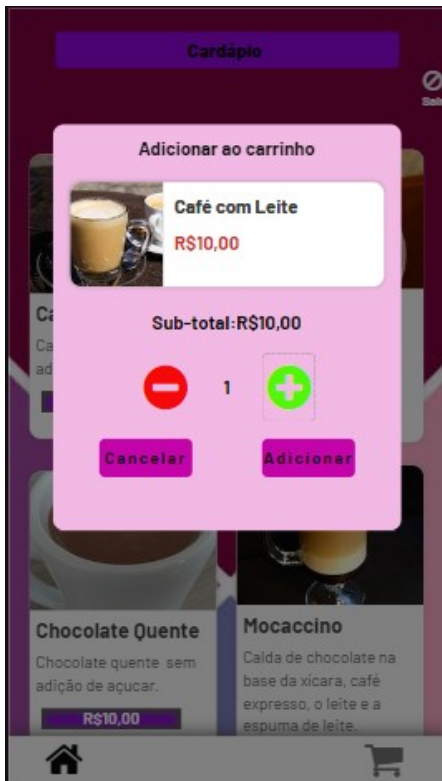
Cardápio

Sai

Adicionar ao carrinho

Café com Leite

R$10,00

Sub-total:R$10,00

1

Cancelar

Adicionar

Ca

Ca
adi

Chocolate Quente

Chocolate quente sem adição de açucar.

R$10,00

Mocaccino

Calda de chocolate na base da xicara, café expresso, o leite e a espuma de leite.